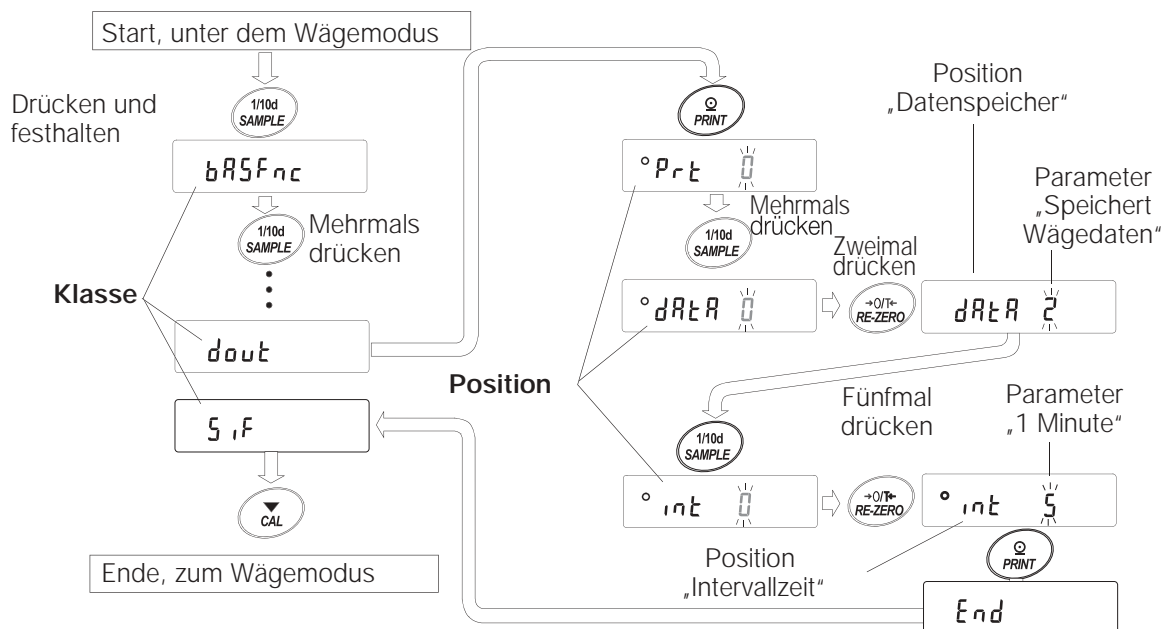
Start, unter dem Wägemodus

Drücken und festhalten

1/10d SAMPLE

bASFnc

1/10d SAMPLE

Mehrmals drücken

Klasse

dout

5iF

CAL

Ende, zum Wägemodus

PRINT

°Prt 0

1/10d SAMPLE

Mehrmals drücken

Zweimal drücken

°dAtA 0

→0/T← RE-ZERO

dAtA 2

Position „Datenspeicher"

Parameter „Speichert Wägedaten"

Position

1/10d SAMPLE

Fünfmal drücken

Parameter „1 Minute"

° int 0

→0/T← RE-ZERO

° int 5

PRINT

Position „Intervallzeit"

End